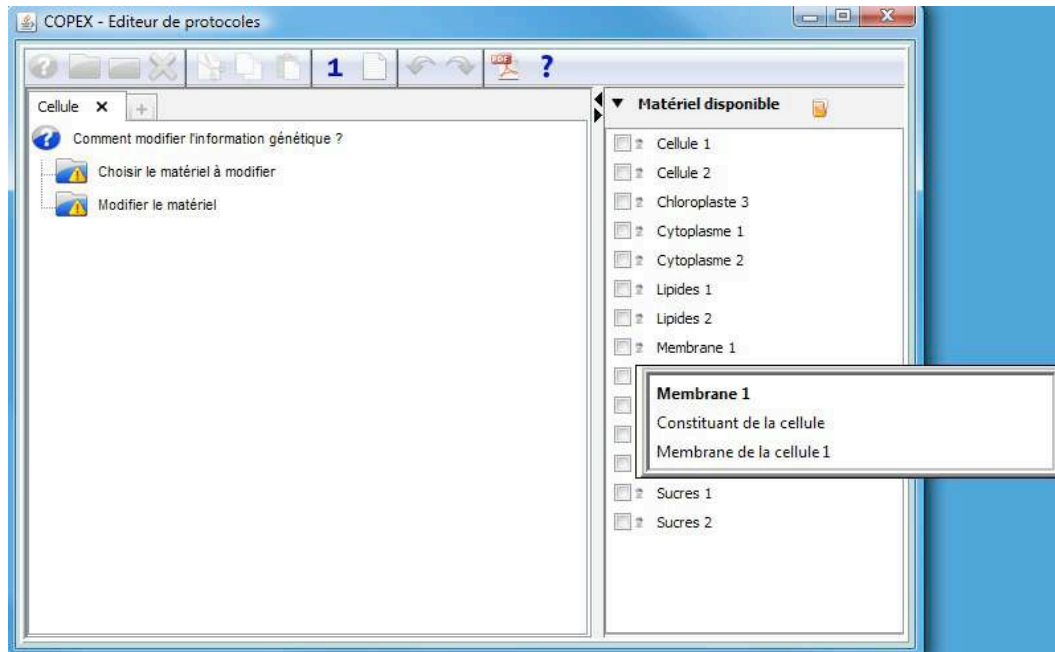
COPEX - Editeur de protocoles

1 ?

Cellule ✕ +

Comment modifier l'information génétique ?

Choisir le matériel à modifier

Modifier le matériel

▼ Matériel disponible

Cellule 1
Cellule 2
Chloroplaste 3
Cytoplasme 1
Cytoplasme 2
Lipides 1
Lipides 2
Membrane 1

Membrane 1
Constituant de la cellule
Membrane de la cellule 1

Sucres 1
Sucres 2